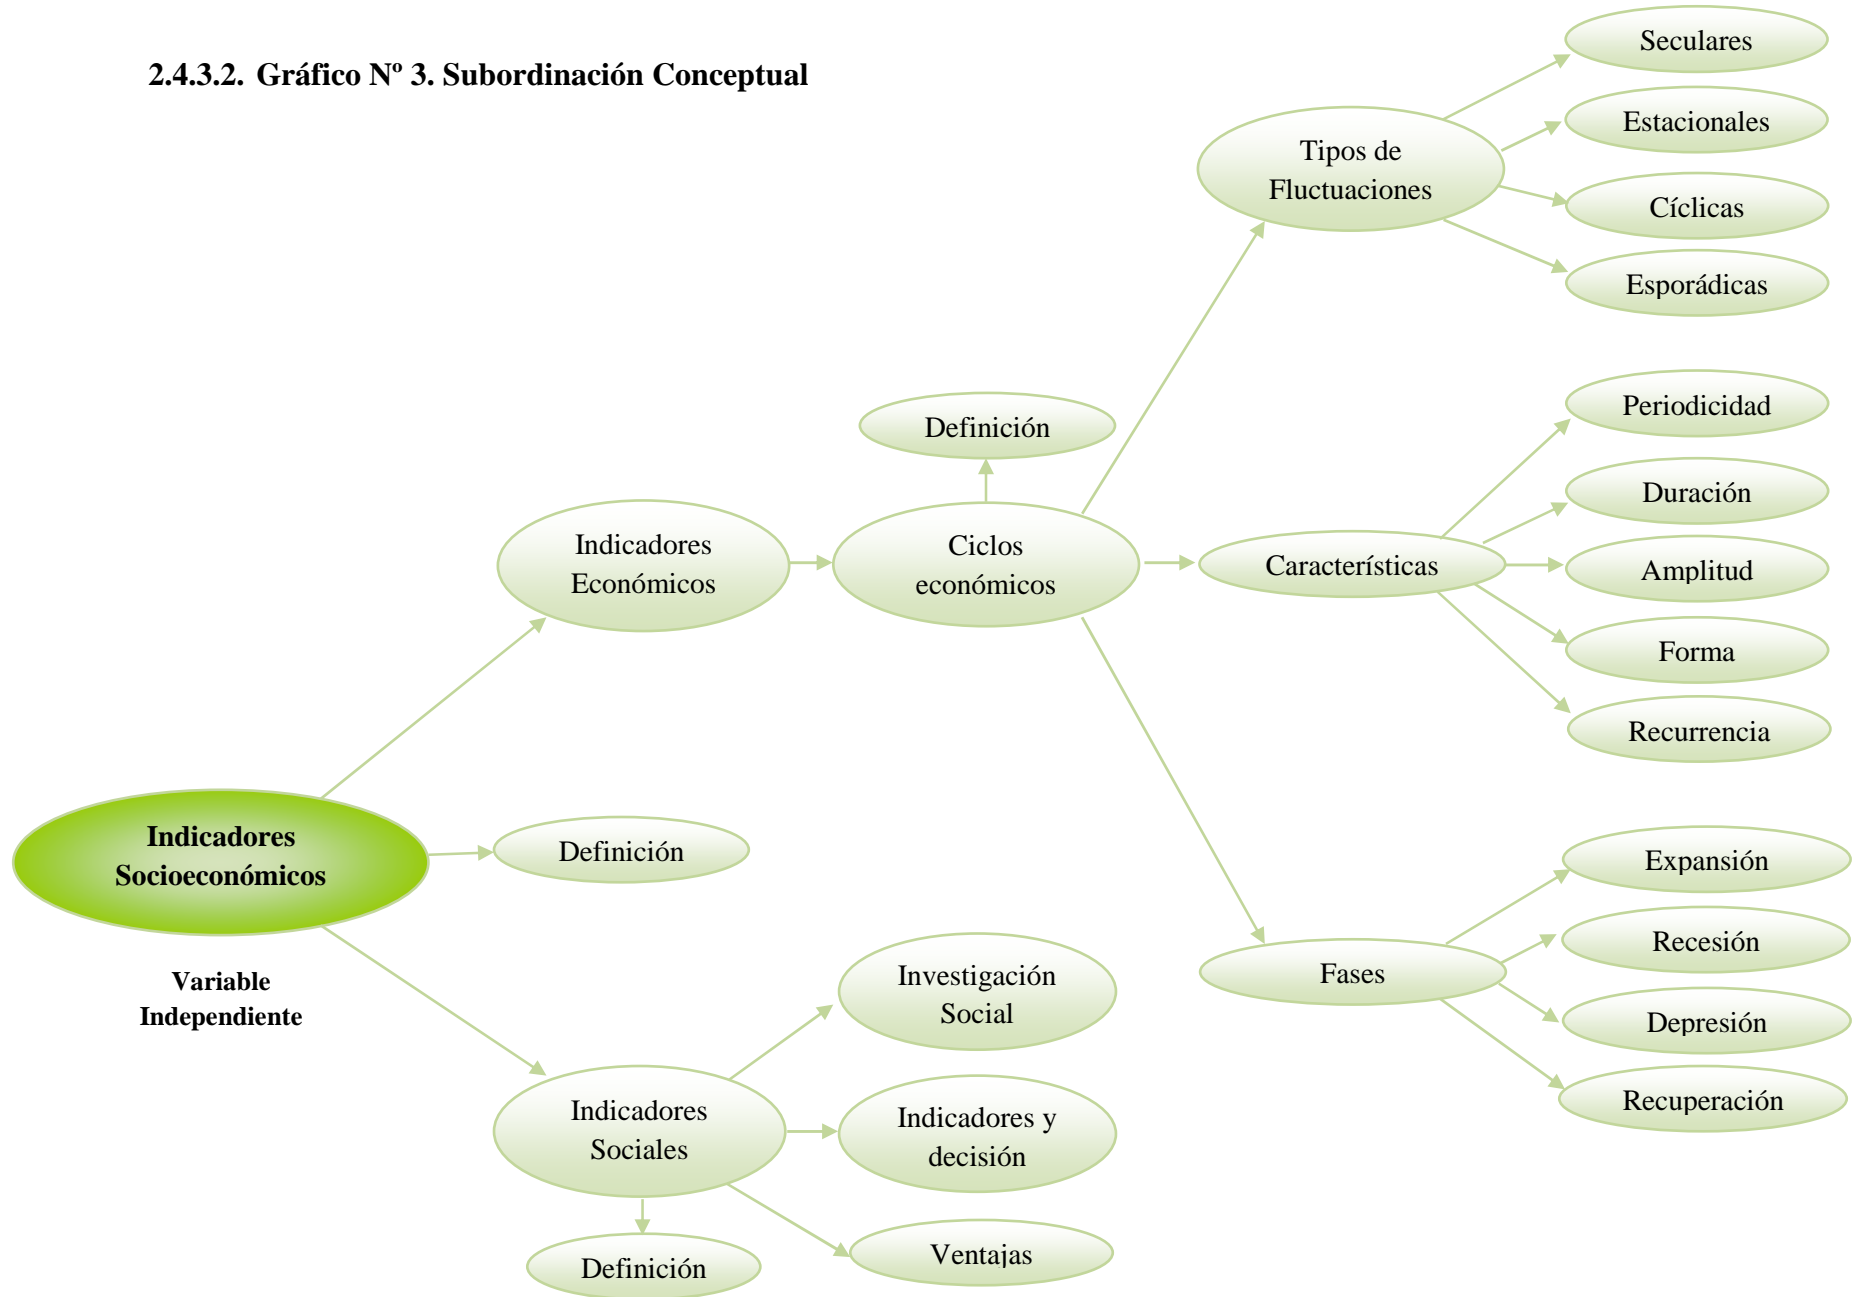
2.4.3.2. Gráfico Nº 3. Subordinación Conceptual

Seculares

Estacionales

Tipos de Fluctuaciones

Cíclicas

Esporádicas

Periodicidad

Definición

Duración

Indicadores Económicos

Ciclos económicos

Características

Amplitud

Forma

Recurrencia

Indicadores Socioeconómicos

Definición

Expansión

Variable Independiente

Fases

Recesión

Investigación Social

Depresión

Recuperación

Indicadores Sociales

Indicadores y decisión

Definición

Ventajas